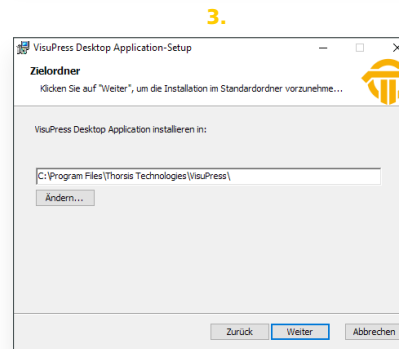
3.

VisuPress Desktop Application-Setup

Zielordner

Klicken Sie auf "Weiter", um die Installation im Standardordner vorzunehme...

VisuPress Desktop Application installieren in:

C:\Program Files\Thorsis Technologies\VisuPress\

Ändern...

Zurück

Weiter

Abbrechen